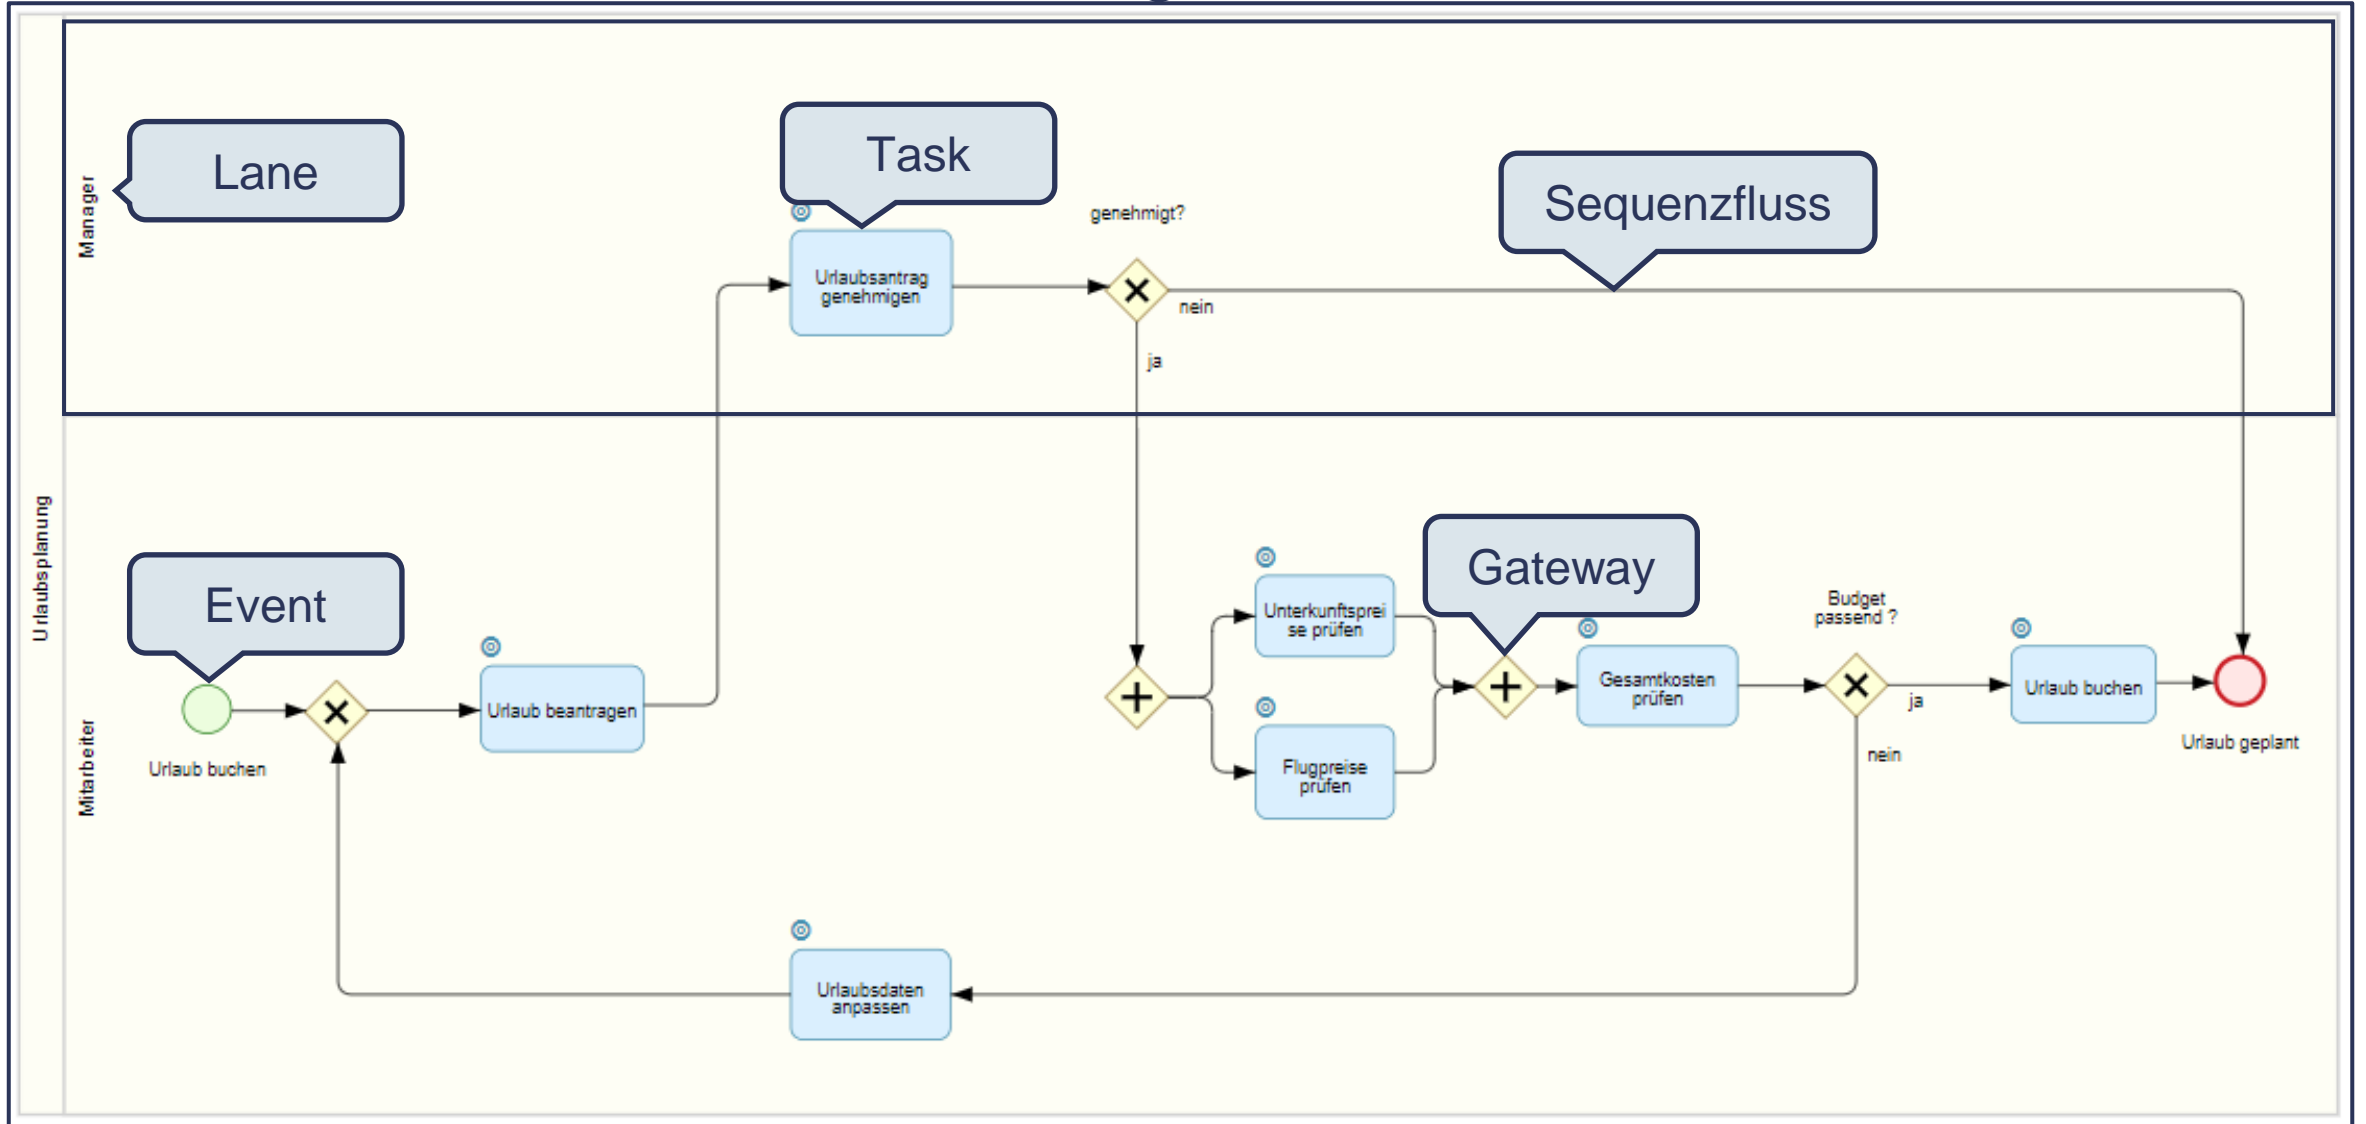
Urlaubsplanung

Manager

Lane

Task

Sequenzfluss

genehmigt?

Urlaubsantrag genehmigen

nein

ja

Mitarbeiter

Event

Gateway

Urlaub buchen

Urlaub beantragen

Unterkunftspreise prüfen

Flugpreise prüfen

Gesamtkosten prüfen

Budget passend ?

ja

nein

Urlaub buchen

Urlaub geplant

Urlaubsdaten anpassen